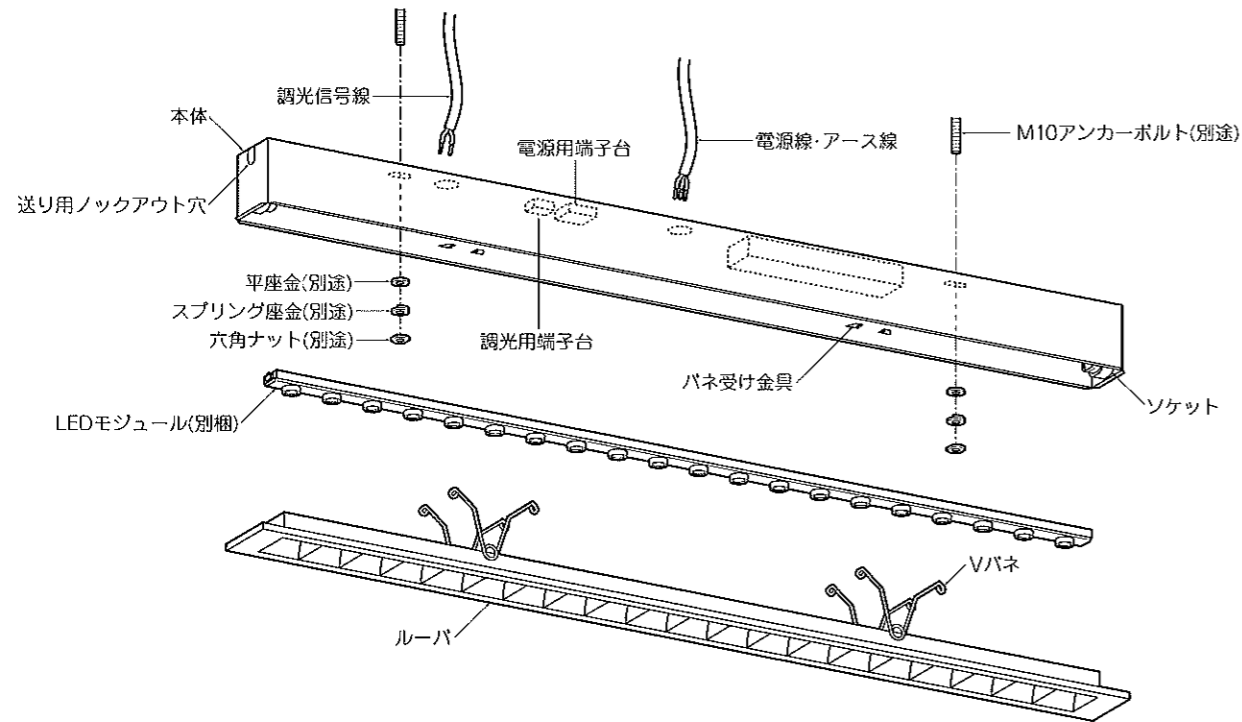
調光信号線

本体

電源用端子台

電源線·アース線

M10アンカーボルト(別途)

送り用ノックアウト穴

平座金(別途)

スプリング座金(別途)

六角ナット(別途)

調光用端子台

バネ受け金具

ソケット

LEDモジュール(別梱)

Vバネ

ルーバ